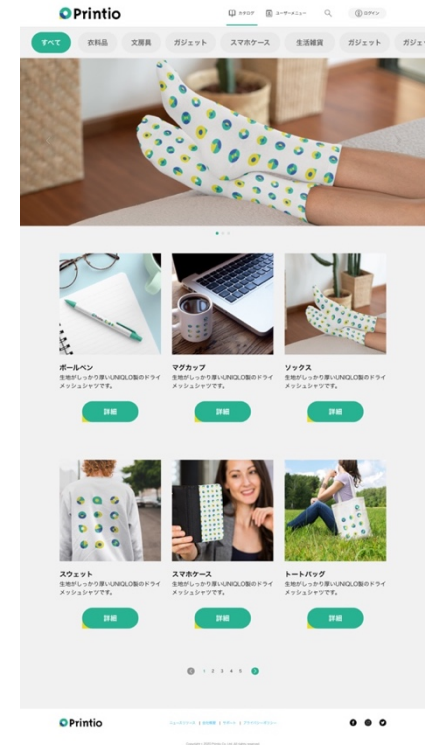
Printio

カタログ　ユーザーメニュー　ログイン

すべて　衣料品　文房具　ガジェット　スマホケース　生活雑貨　ガジェット　ガジェ

ボールペン
生地がしっかり厚いUNIQLO製のドライメッシュシャツです。
詳細

マグカップ
生地がしっかり厚いUNIQLO製のドライメッシュシャツです。
詳細

ソックス
生地がしっかり厚いUNIQLO製のドライメッシュシャツです。
詳細

スウェット
生地がしっかり厚いUNIQLO製のドライメッシュシャツです。
詳細

スマホケース
生地がしっかり厚いUNIQLO製のドライメッシュシャツです。
詳細

トートバッグ
生地がしっかり厚いUNIQLO製のドライメッシュシャツです。
詳細

1 2 3 4 5

Printio

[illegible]

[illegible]